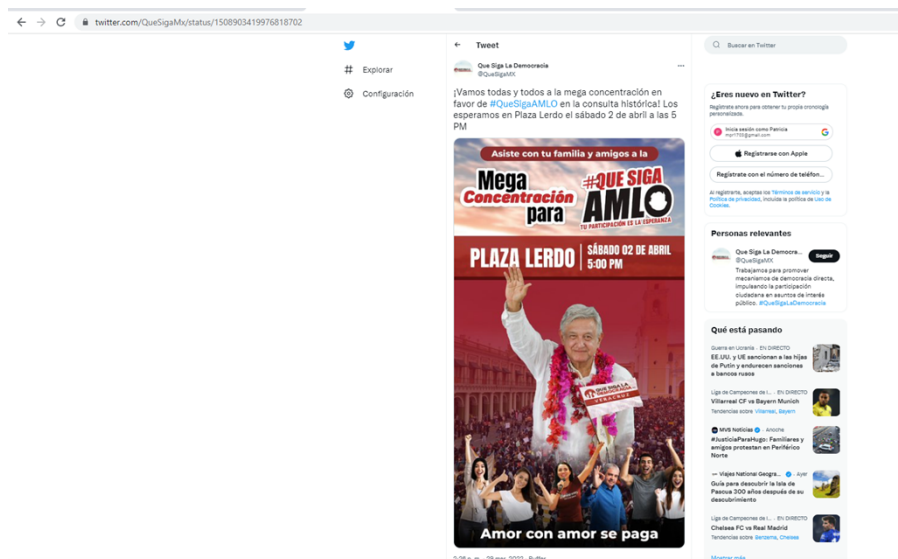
twitter.com/QueSigaMx/status/1508903419976818702

Explorar

Configuración

Tweet

Que Siga La Democracia
@QueSigaMX

¡Vamos todas y todos a la mega concentración en favor de #QueSigaAMLO en la consulta histórica! Los esperamos en Plaza Lerdo el sábado 2 de abril a las 5 PM

Asiste con tu familia y amigos a la

Mega Concentración para

#QUE SIGA AMLO

TU PARTICIPACIÓN ES LA ESPERANZA

PLAZA LERDO | SÁBADO 02 DE ABRIL 5:00 PM

QUE SIGA LA DEMOCRACIA VERACRUZ

Amor con amor se paga

Buscar en Twitter

¿Eres nuevo en Twitter?

Regístrate ahora para obtener tu propia cronología personalizada.

Inicia sesión como Patricia

Registrarse con Apple

Regístrate con el número de teléfono

Al registrarte, aceptas los Términos de servicio y la Política de privacidad, incluida la política de Uso de Cookies.

Personas relevantes

Que Siga La Democra...
@QueSigaMX

Seguir

Trabajamos para promover mecanismos de democracia directa, impulsando la participación ciudadana en asuntos de interés público. #QueSigaLaDemocracia

Qué está pasando

Guerra en Ucrania · EN DIRECTO
EE.UU. y UE sancionan a las hijas de Putin y endurecen sanciones a bancos rusos

Liga de Campeones de l... · EN DIRECTO
Villarreal CF vs Bayern Munich
Tendencias sobre Villarreal, Bayern

MVS Noticias · Anoche
#JusticiaParaHugo: Familiares y amigos protestan en Periférico Norte

Viajes National Geogra... · Ayer
Guía para descubrir la isla de Pascua 300 años después de su descubrimiento

Liga de Campeones de l... · EN DIRECTO
Chelsea FC vs Real Madrid
Tendencias sobre Benzema, Chelsea

Mostrar más